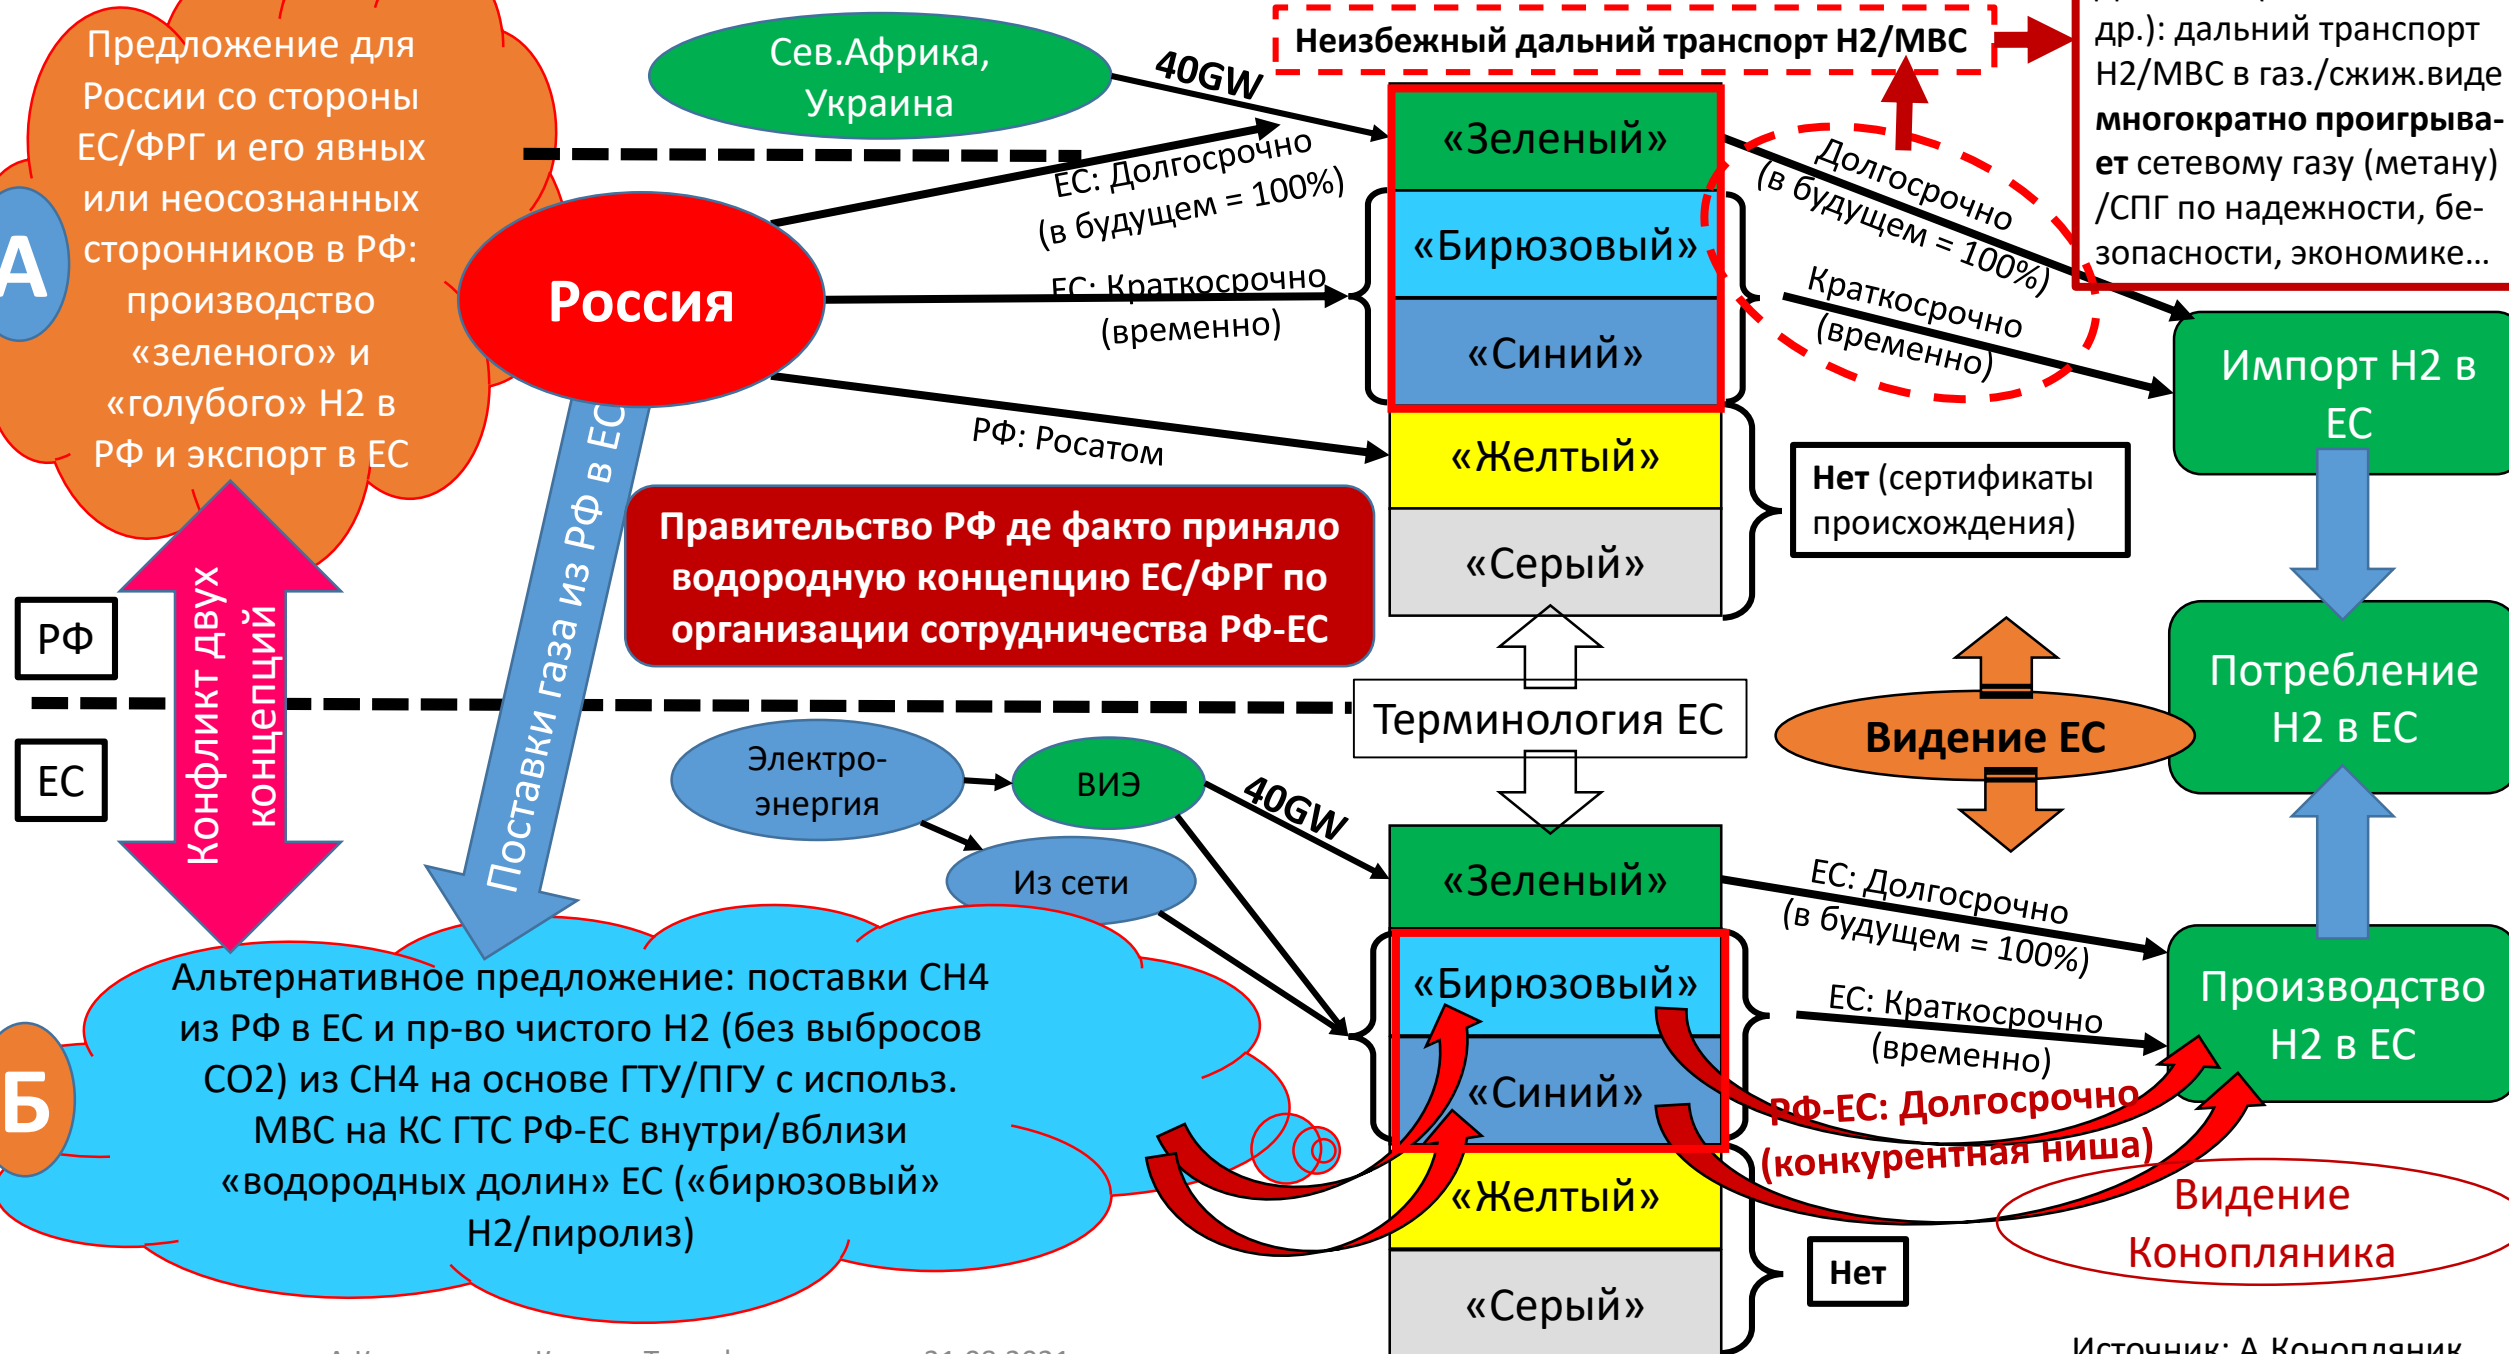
Предложение для России со стороны ЕС/ФРГ и его явных или неосознанных сторонников в РФ: производство «зеленого» и «голубого» H2 в РФ и экспорт в ЕС

А

Сев.Африка, Украина

40GW

Неизбежный дальний транспорт H2/МВС

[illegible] др.): дальний транспорт H2/МВС в газ./сжиж.виде **многократно проигрывает** сетевому газу (метану) /СПГ по надежности, безопасности, экономике…

Россия

ЕС: Долгосрочно (в будущем = 100%)

ЕС: Краткосрочно (временно)

РФ: Росатом

«Зеленый»

«Бирюзовый»

«Синий»

«Желтый»

«Серый»

Долгосрочно (в будущем = 100%)

Краткосрочно (временно)

Импорт H2 в ЕС

**Нет** (сертификаты происхождения)

Поставки газа из РФ в ЕС

Правительство РФ де факто приняло водородную концепцию ЕС/ФРГ по организации сотрудничества РФ-ЕС

Конфликт двух концепций

РФ

ЕС

Терминология ЕС

Видение ЕС

Потребление H2 в ЕС

Электро-энергия

ВИЭ

40GW

Из сети

«Зеленый»

«Бирюзовый»

«Синий»

«Желтый»

«Серый»

ЕС: Долгосрочно (в будущем = 100%)

ЕС: Краткосрочно (временно)

Производство H2 в ЕС

РФ-ЕС: Долгосрочно (конкурентная ниша)

Видение Конопляника

Нет

Б

Альтернативное предложение: поставки CH4 из РФ в ЕС и пр-во чистого H2 (без выбросов CO2) из CH4 на основе ГТУ/ПГУ с использ. МВС на КС ГТС РФ-ЕС внутри/вблизи «водородных долин» ЕС («бирюзовый» H2/пиролиз)

Источник: А.Конопляник